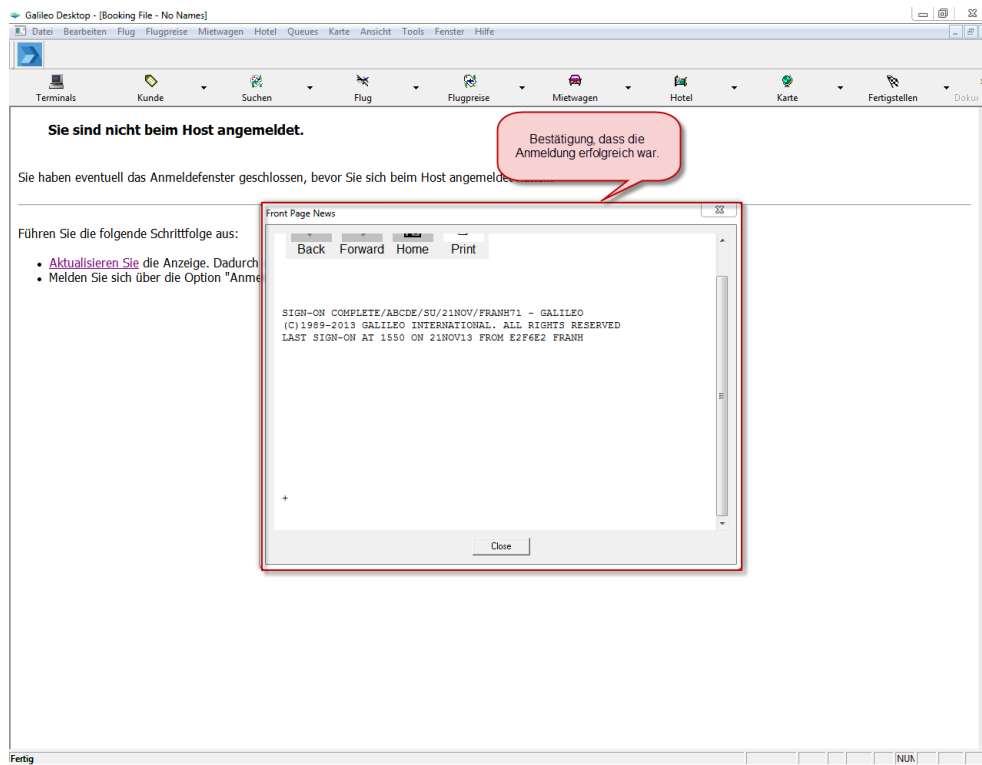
Galileo Desktop - [Booking File - No Names]

Datei Bearbeiten Flug Flugpreise Mietwagen Hotel Queues Karte Ansicht Tools Fenster Hilfe

Terminals Kunde Suchen Flug Flugpreise Mietwagen Hotel Karte Fertigstellen Doku

Sie sind nicht beim Host angemeldet.

Sie haben eventuell das Anmeldefenster geschlossen, bevor Sie sich beim Host angemelde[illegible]

Führen Sie die folgende Schrittfolge aus:

- Aktualisieren Sie die Anzeige. Dadurch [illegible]
- Melden Sie sich über die Option "Anme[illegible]

Bestätigung, dass die Anmeldung erfolgreich war.

Front Page News

Back Forward Home Print

SIGN-ON COMPLETE/ABCDE/SU/21NOV/FRANH71 - GALILEO
(C)1989-2013 GALILEO INTERNATIONAL. ALL RIGHTS RESERVED
LAST SIGN-ON AT 1550 ON 21NOV13 FROM E2F6E2 FRANH

+

Close

Fertig

NUM